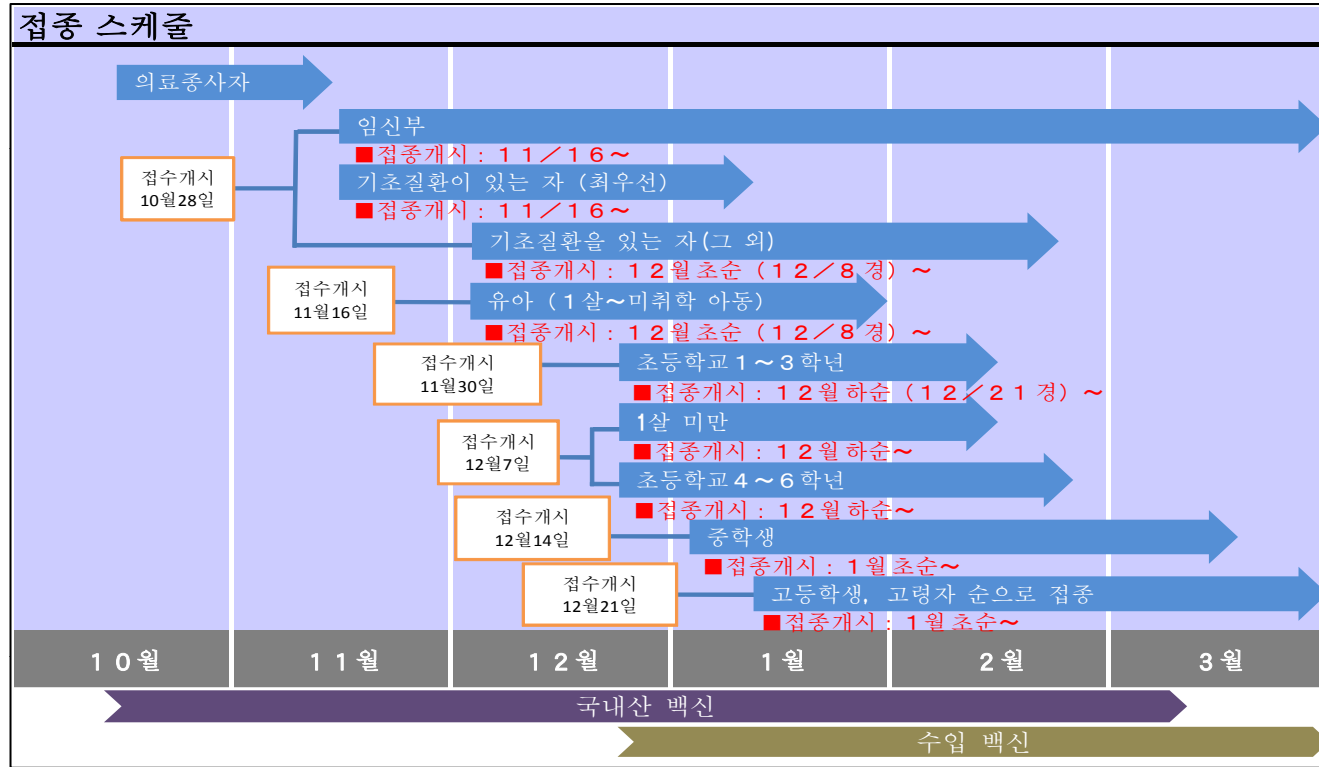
접종 스케줄

의료종사자

임신부
■접종개시：１１／１６～

접수개시
10월28일

기초질환이 있는 자（최우선)
■접종개시：１１／１６～

기초질환을 있는 자(그 외)
■접종개시：１２월초순（１２／８경）～

접수개시
11월16일

유아（１살～미취학 아동)
■접종개시：１２월초순（１２／８경）～

접수개시
11월30일

초등학교１～３학년
■접종개시：１２월 하순（１２／２１경）～

접수개시
12월7일

1살 미만
■접종개시：１２월 하순～

초등학교４～６학년
■접종개시：１２월 하순～

접수개시
12월14일

중학생
■접종개시：１월 초순～

접수개시
12월21일

고등학생, 고령자 순으로 접종
■접종개시：１월 초순～

| １０월 | １１월 | １２월 | 1월 | 2월 | 3월 |
|---|---|---|---|---|---|

국내산 백신

수입 백신